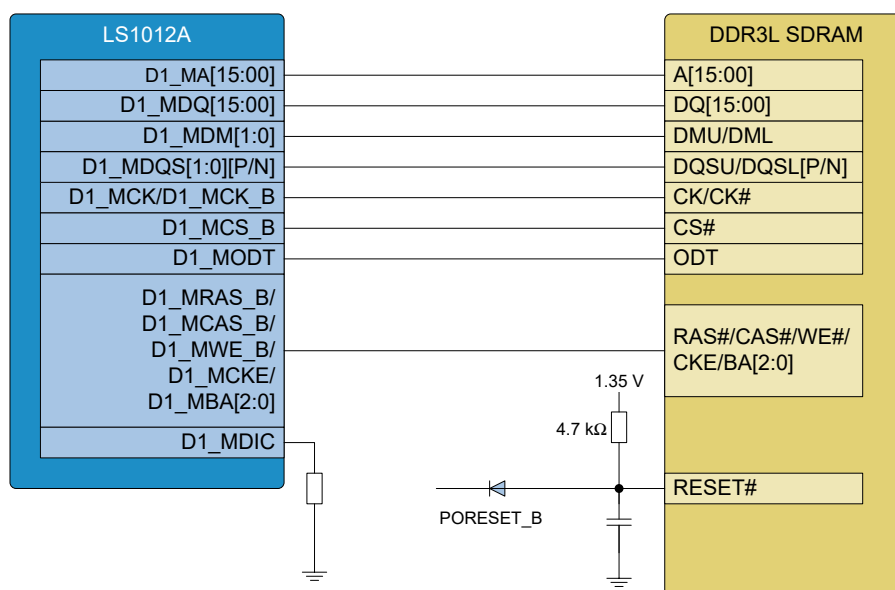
LS1012A

D1_MA[15:00]
D1_MDQ[15:00]
D1_MDM[1:0]
D1_MDQS[1:0][P/N]
D1_MCK/D1_MCK_B
D1_MCS_B
D1_MODT
D1_MRAS_B/ D1_MCAS_B/ D1_MWE_B/ D1_MCKE/ D1_MBA[2:0]
D1_MDIC

DDR3L SDRAM

A[15:00]
DQ[15:00]
DMU/DML
DQSU/DQSL[P/N]
CK/CK#
CS#
ODT
RAS#/CAS#/WE#/ CKE/BA[2:0]
1.35 V
4.7 kΩ
RESET#
PORESET_B